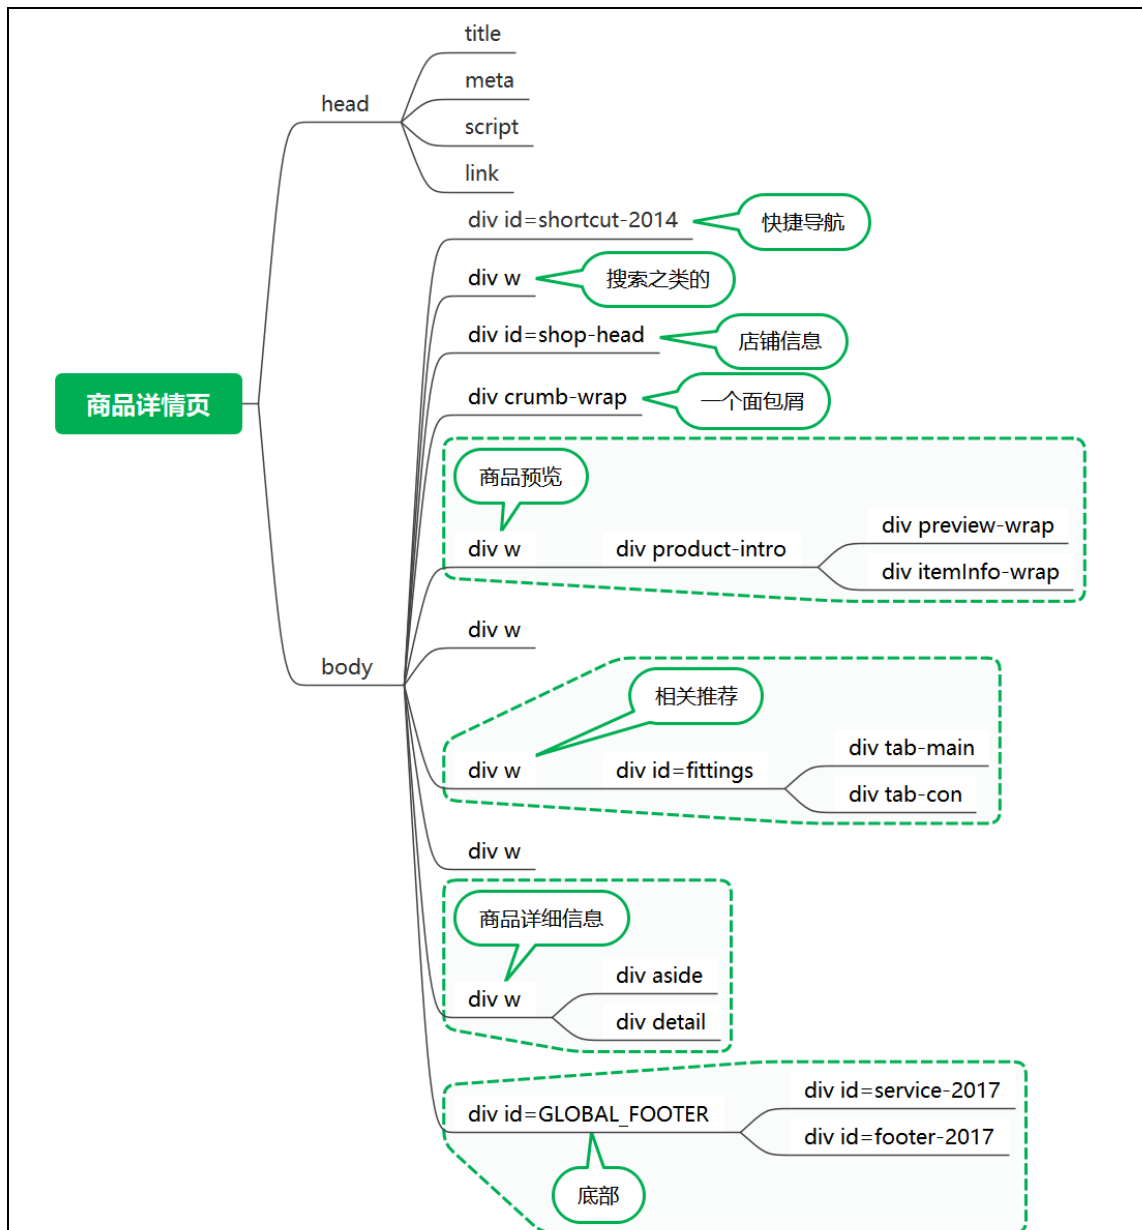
商品详情页

head
title
meta
script
link

body
div id=shortcut-2014
快捷导航
div w
搜索之类的
div id=shop-head
店铺信息
div crumb-wrap
一个面包屑
商品预览
div w
div product-intro
div preview-wrap
div itemInfo-wrap
div w
相关推荐
div w
div id=fittings
div tab-main
div tab-con
div w
商品详细信息
div w
div aside
div detail
div id=GLOBAL_FOOTER
div id=service-2017
div id=footer-2017
底部